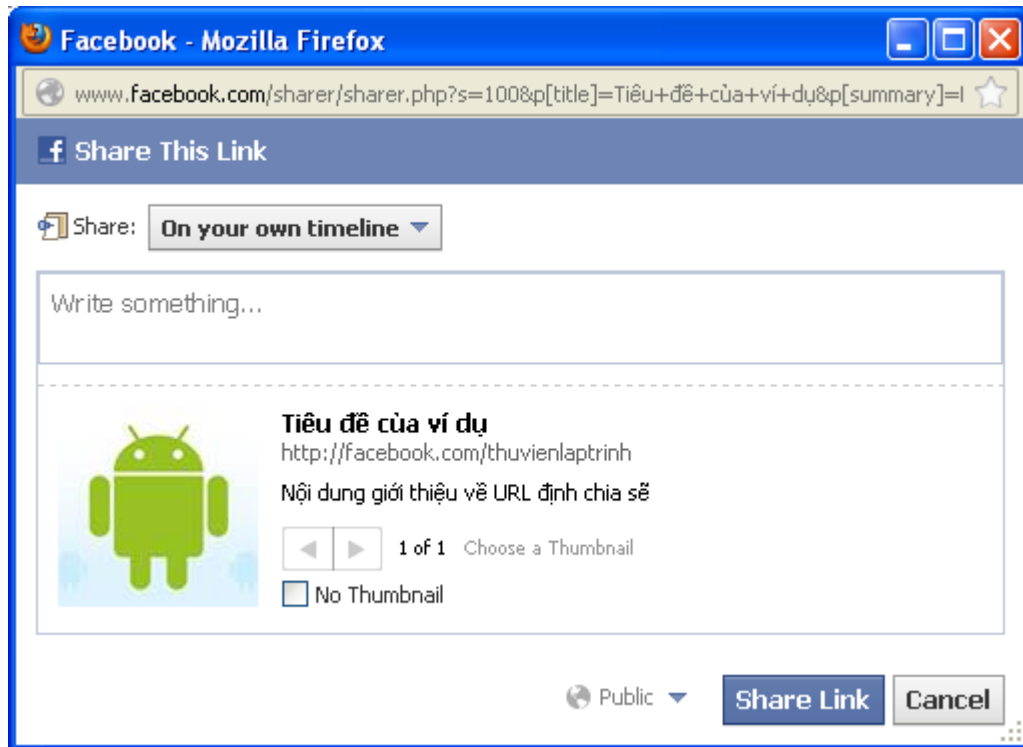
Facebook - Mozilla Firefox

www.facebook.com/sharer/sharer.php?s=100&p[title]=Tiêu+đề+của+ví+dụ&p[summary]=I

Share This Link

Share: On your own timeline

Write something...

Tiêu đề của ví dụ
http://facebook.com/thuvienlaptrinh
Nội dung giới thiệu về URL định chia sẽ

1 of 1 Choose a Thumbnail

No Thumbnail

Public

Share Link

Cancel